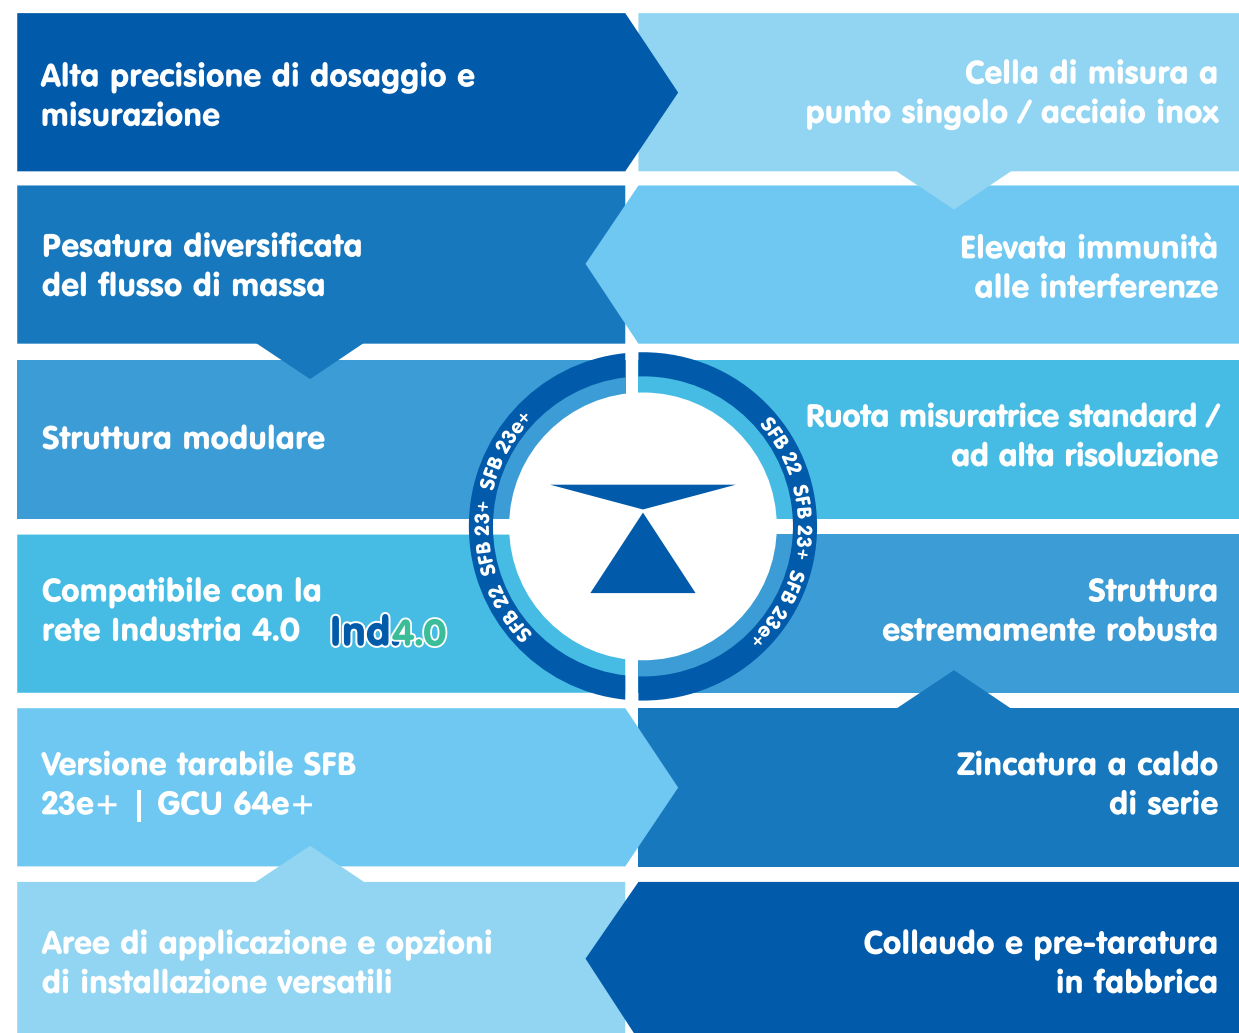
Alta precisione di dosaggio e misurazione

Cella di misura a punto singolo / acciaio inox

Pesatura diversificata del flusso di massa

Elevata immunità alle interferenze

Struttura modulare

SFB 22 SFB 23+ SFB 23e+

SFB 22 SFB 23+ SFB 23e+

Ruota misuratrice standard / ad alta risoluzione

Compatibile con la rete Industria 4.0 Ind4.0

Struttura estremamente robusta

Versione tarabile SFB 23e+ | GCU 64e+

Zincatura a caldo di serie

Aree di applicazione e opzioni di installazione versatili

Collaudo e pre-taratura in fabbrica